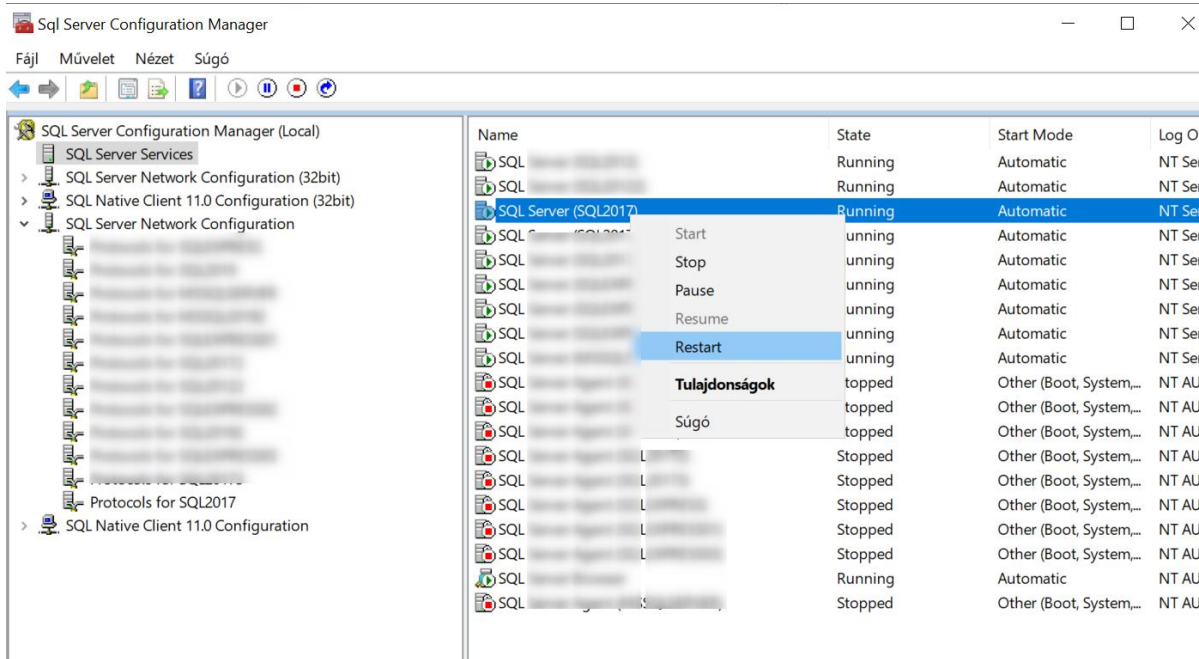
Sql Server Configuration Manager

Fájl Művelet Nézet Súgó

SQL Server Configuration Manager (Local)
SQL Server Services
SQL Server Network Configuration (32bit)
SQL Native Client 11.0 Configuration (32bit)
SQL Server Network Configuration
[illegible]
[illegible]
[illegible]
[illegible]
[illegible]
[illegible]
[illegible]
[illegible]
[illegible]
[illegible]
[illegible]
Protocols for SQL2017
SQL Native Client 11.0 Configuration

| Name | State | Start Mode | Log O |
|---|---|---|---|
| SQL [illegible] | Running | Automatic | NT Ser |
| SQL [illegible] | Running | Automatic | NT Ser |
| SQL Server (SQL2017) | Running | Automatic | NT Ser |
| SQL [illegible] | unning | Automatic | NT Ser |
| SQL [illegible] | unning | Automatic | NT Ser |
| SQL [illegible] | unning | Automatic | NT Ser |
| SQL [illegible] | unning | Automatic | NT Ser |
| SQL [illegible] | unning | Automatic | NT Ser |
| SQL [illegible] | unning | Automatic | NT Ser |
| SQL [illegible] | topped | Other (Boot, System,... | NT AU |
| SQL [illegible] | topped | Other (Boot, System,... | NT AU |
| SQL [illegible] | topped | Other (Boot, System,... | NT AU |
| SQL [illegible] L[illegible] | Stopped | Other (Boot, System,... | NT AU |
| SQL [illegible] L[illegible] | Stopped | Other (Boot, System,... | NT AU |
| SQL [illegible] L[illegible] | Stopped | Other (Boot, System,... | NT AU |
| SQL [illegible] L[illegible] | Stopped | Other (Boot, System,... | NT AU |
| SQL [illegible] L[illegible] | Stopped | Other (Boot, System,... | NT AU |
| SQL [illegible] | Running | Automatic | NT AU |
| SQL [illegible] | Stopped | Other (Boot, System,... | NT AU |

Start
Stop
Pause
Resume
Restart
Tulajdonságok
Súgó